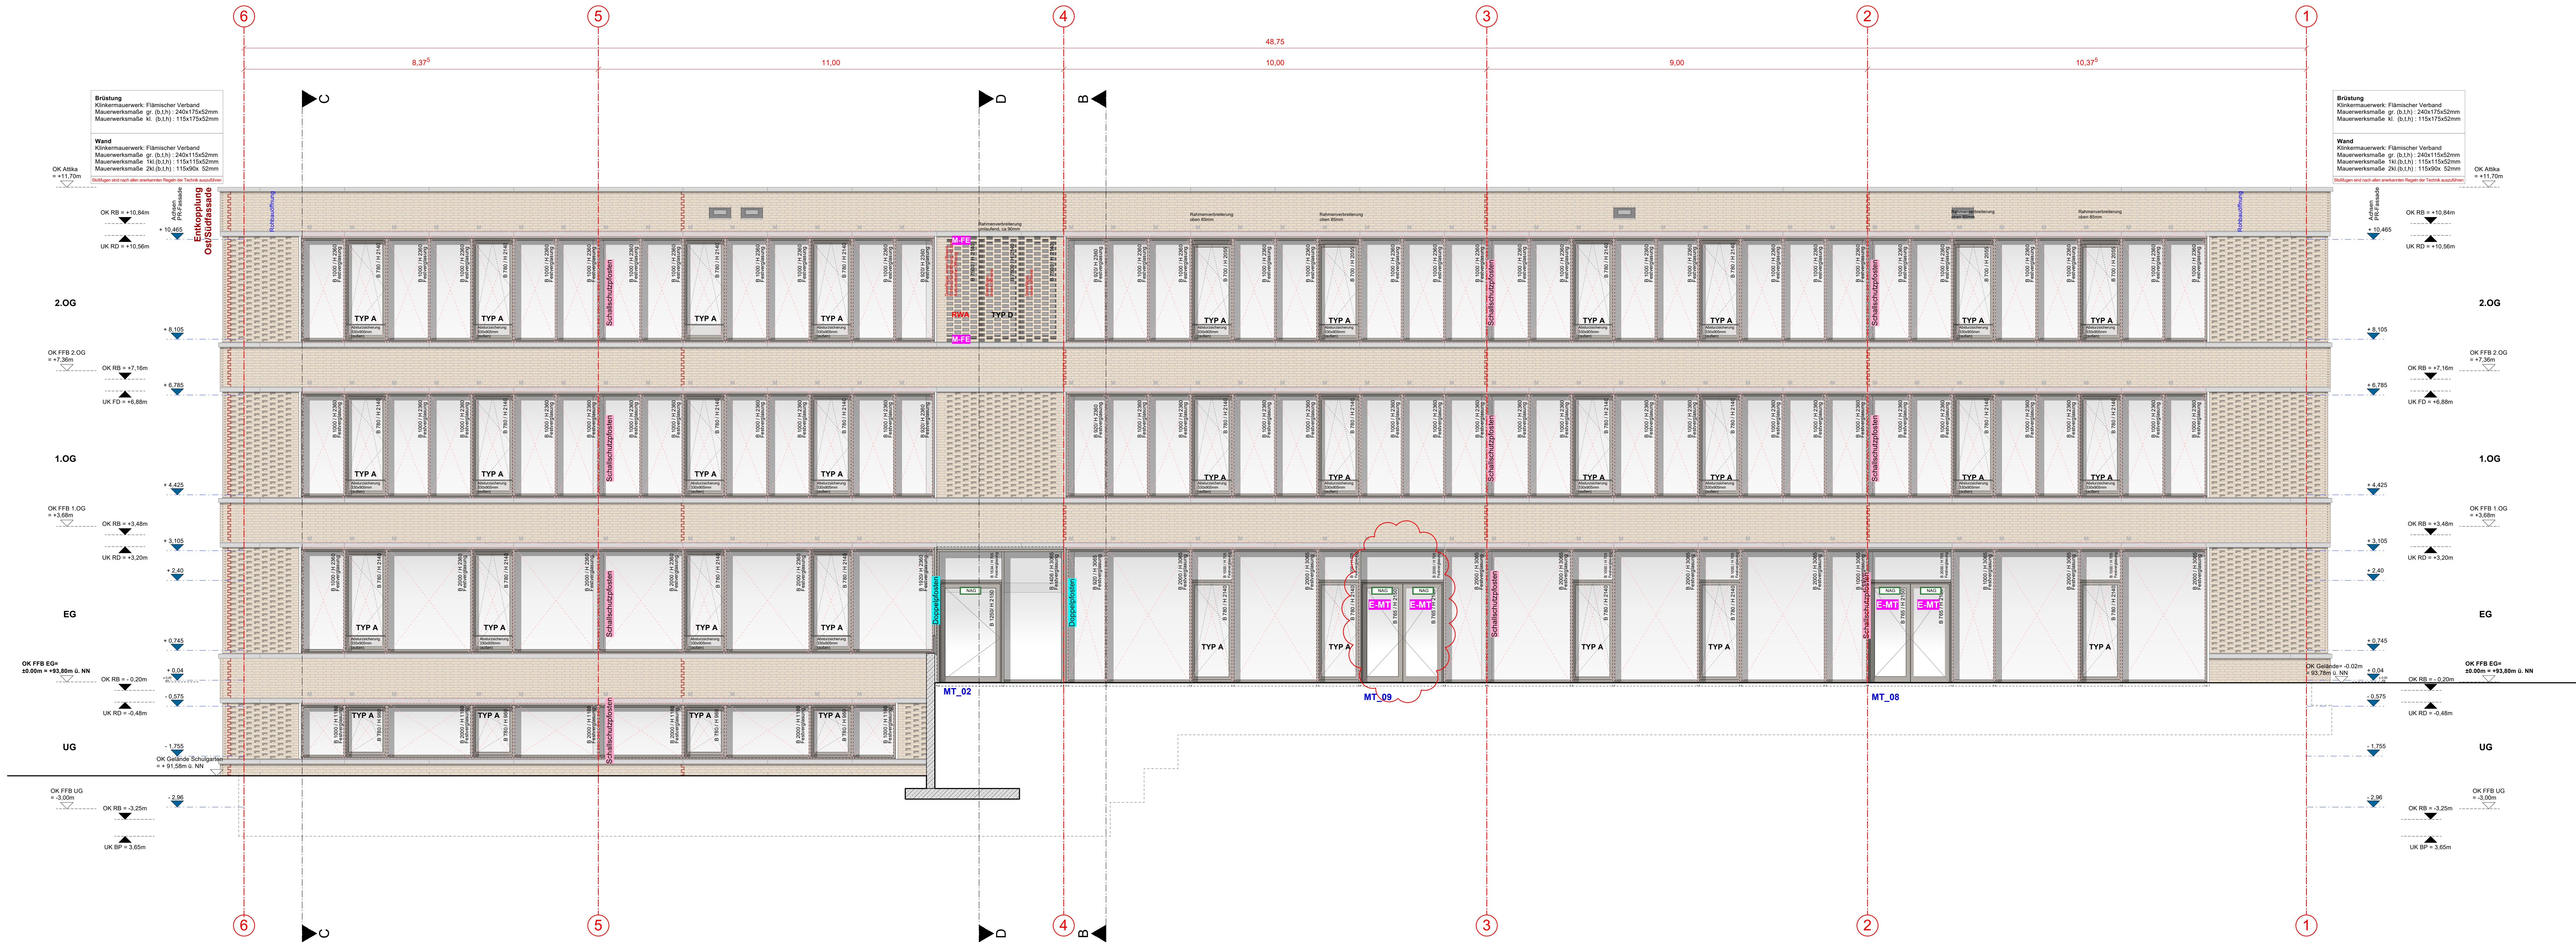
6 5 4 3 2 1

48,75

8,37⁵ 11,00 10,00 9,00 10,37⁵

C D B

Brüstung
Klinkermauerwerk: Flämischer Verband
Mauerwerksmaße gr. (b,t,h) : 240x175x52mm
Mauerwerksmaße kl. (b,t,h) : 115x175x52mm

Wand
Klinkermauerwerk: Flämischer Verband
Mauerwerksmaße gr. (b,t,h) : 240x115x52mm
Mauerwerksmaße 1kl.(b,t,h) : 115x115x52mm
Mauerwerksmaße 2kl.(b,t,h) : 115x90x 52mm

Brüstung
Klinkermauerwerk: Flämischer Verband
Mauerwerksmaße gr. (b,t,h) : 240x175x52mm
Mauerwerksmaße kl. (b,t,h) : 115x175x52mm

Wand
Klinkermauerwerk: Flämischer Verband
Mauerwerksmaße gr. (b,t,h) : 240x115x52mm
Mauerwerksmaße 1kl.(b,t,h) : 115x115x52mm
Mauerwerksmaße 2kl.(b,t,h) : 115x90x 52mm

OK Attika = +11,70m
OK RB = +10,84m
+ 10,465
UK RD = +10,56m
Entkopplung Ost/Südfassade
2.OG
+ 8,105
OK FFB 2.OG = +7,36m
OK RB = +7,16m
+ 6,785
UK FD = +6,88m
1.OG
+ 4,425
OK FFB 1.OG = +3,68m
OK RB = +3,48m
+ 3,105
UK RD = +3,20m
+ 2,40
EG
+ 0,745
OK FFB EG= ±0.00m = +93,80m ü. NN
+ 0,04
OK RB = - 0,20m
- 0,575
UK RD = -0,48m
UG
- 1,755
OK Gelände Schulgarten = + 91,58m ü. NN
OK FFB UG = -3,00m
- 2,98
OK RB = -3,25m
UK BP = 3,65m

OK Gelände= -0,02m = 93,78m ü. NN

TYP A
TYP D
RWA
M-FE
Schallschutzpfosten
Doppelpfosten
NAG
E-MT
MT_02
MT_09
MT_08
Rahmenverbreiterung